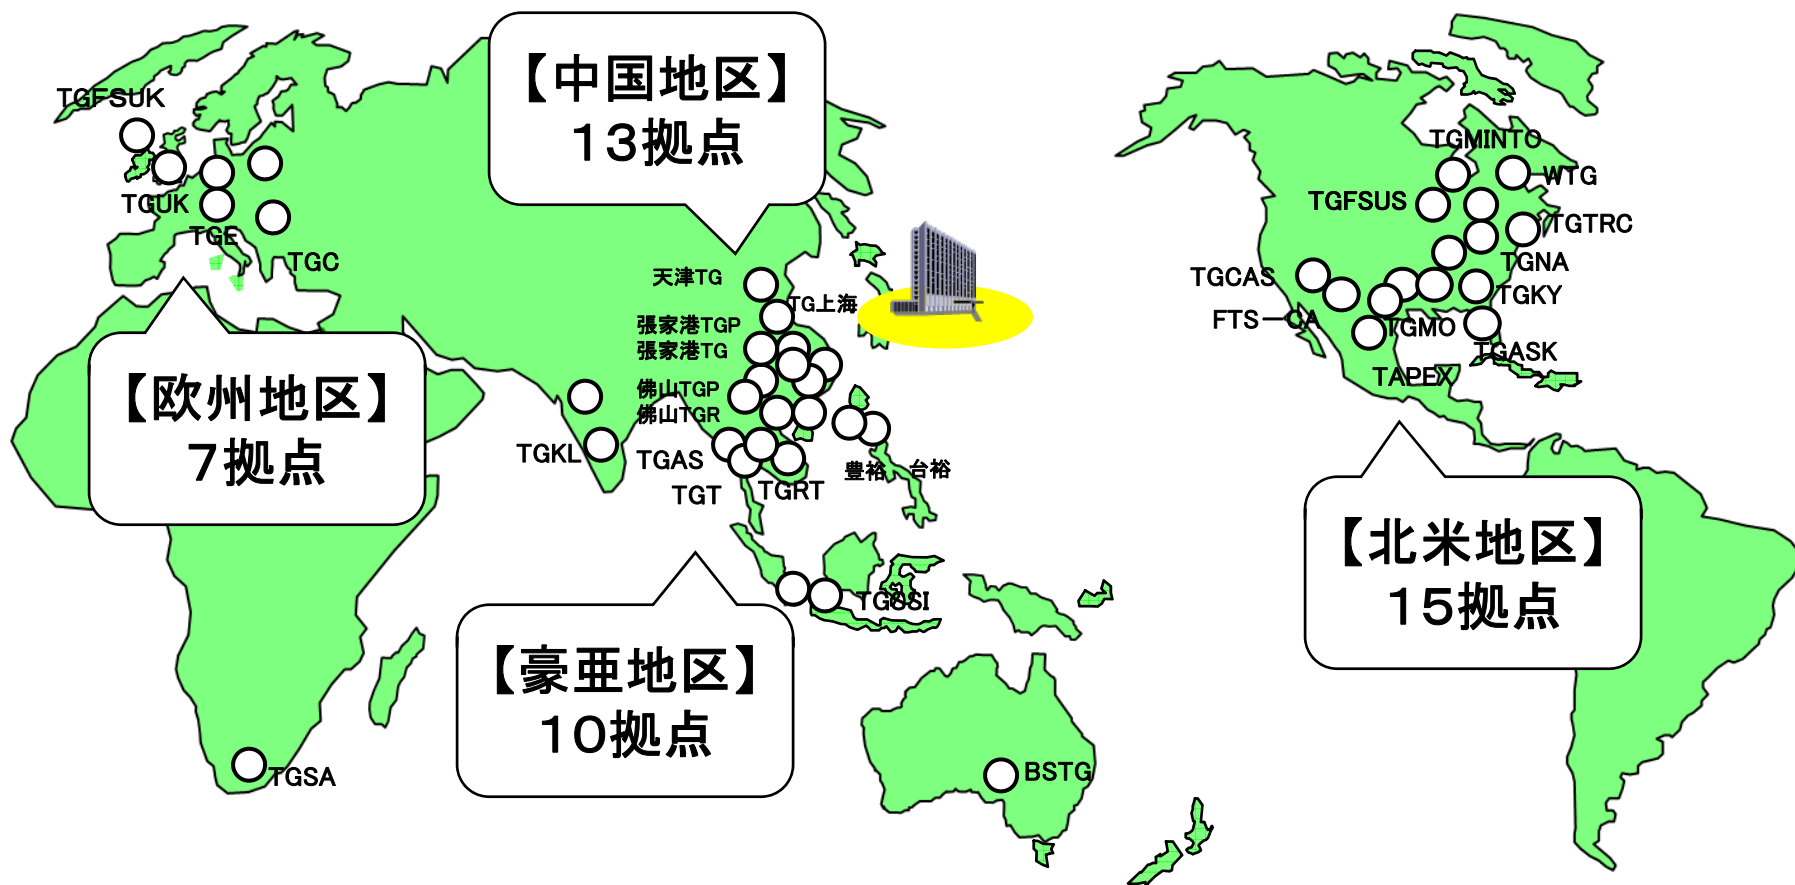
【中国地区】
13拠点

TGFSUK
TGUK
TGE
TGC

【欧州地区】
7拠点

天津TG
TG上海
張家港TGP
張家港TG
佛山TGP
佛山TGR
TGKL
TGAS
TGT
TGRT
豊裕
台裕
TGSSI

【豪亜地区】
10拠点

TGSA
BSTG

TGMINTO
WTG
TGFSUS
TGTRC
TGNA
TGCAS
TGKY
FTS―CA
TGMO
TGASK
TAPEX

【北米地区】
15拠点